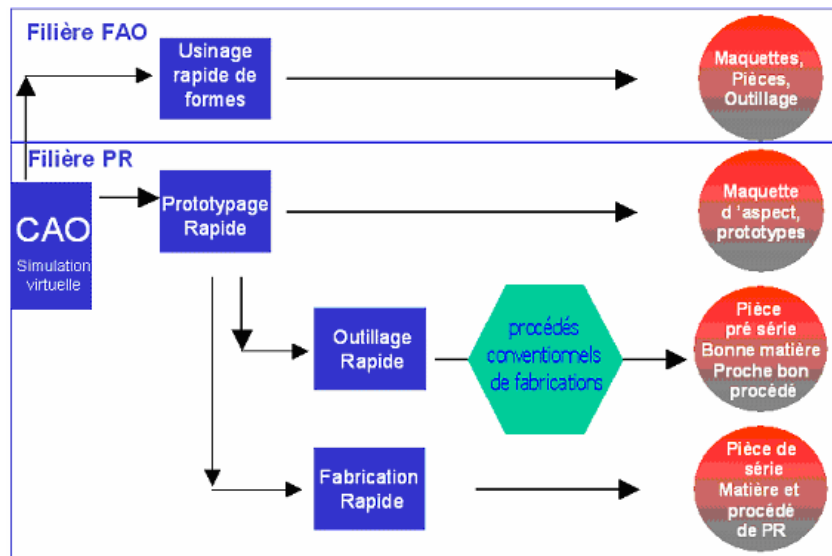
Filière FAO

Usinage rapide de formes

Maquettes, Pièces, Outillage

Filière PR

CAO

Simulation virtuelle

Prototypage Rapide

Maquette d 'aspect, prototypes

Outillage Rapide

procédés conventionnels de fabrications

Pièce pré série Bonne matière Proche bon procédé

Fabrication Rapide

Pièce de série Matière et procédé de PR